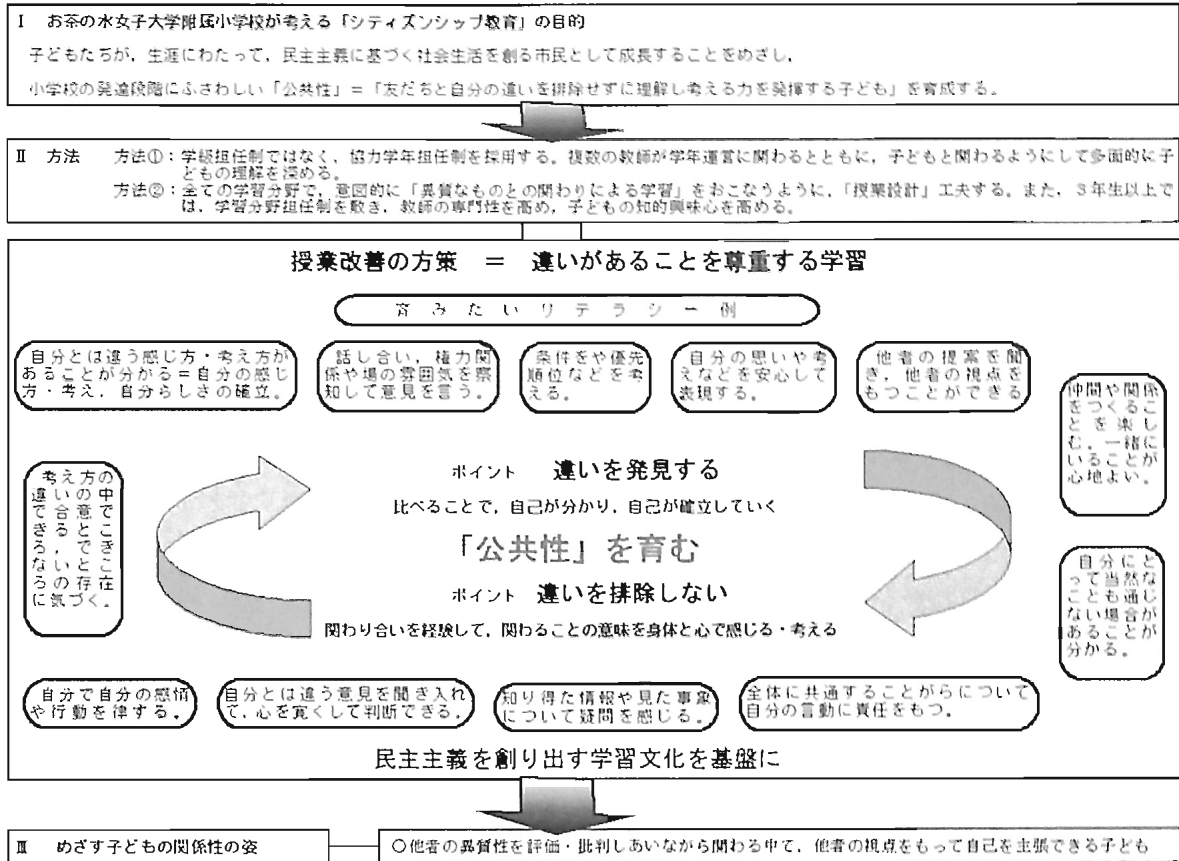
Ⅰ　お茶の水女子大学附属小学校が考える「シティズンシップ教育」の目的

子どもたちが，生涯にわたって，民主主義に基づく社会生活を創る市民として成長することをめざし，

小学校の発達段階にふさわしい「公共性」＝「友だちと自分の違いを排除せずに理解し考える力を発揮する子ども」を育成する。

Ⅱ　方法　方法①：学級担任制ではなく，協力学年担任制を採用する。複数の教師が学年運営に関わるとともに，子どもと関わるようにして多面的に子どもの理解を深める。
方法②：全ての学習分野で，意図的に「異質なものとの関わりによる学習」をおこなうように，「授業設計」工夫する。また，3年生以上では，学習分野担任制を敷き，教師の専門性を高め，子どもの知的興味心を高める。

授業改善の方策　＝　違いがあることを尊重する学習

育みたいリテラシー例

自分とは違う感じ方・考え方があることが分かる＝自分の感じ方・考え，自分らしさの確立。

話し合い，権力関係や場の雰囲気を察知して意見を言う。

条件をや優先順位などを考える。

自分の思いや考えなどを安心して表現する。

他者の提案を聞き，他者の視点をもつことができる

仲間や関係をつくることを楽しむ。一緒にいることが心地よい。

考え方の違いの中でこそ，できる合意とこと，ならない存在に気づく。

ポイント　違いを発見する

比べることで，自己が分かり，自己が確立していく

「公共性」を育む

ポイント　違いを排除しない

関わり合いを経験して，関わることの意味を身体と心で感じる・考える

自分にとって当然なことも通じない場合があることが分かる。

自分で自分の感情や行動を律する。

自分とは違う意見を聞き入れて，心を寛くして判断できる。

知り得た情報や見た事象について疑問を感じる。

全体に共通することがらについて自分の言動に責任をもつ。

民主主義を創り出す学習文化を基盤に

Ⅲ　めざす子どもの関係性の姿

○他者の異質性を評価・批判しあいながら関わる中で，他者の視点をもって自己を主張できる子ども